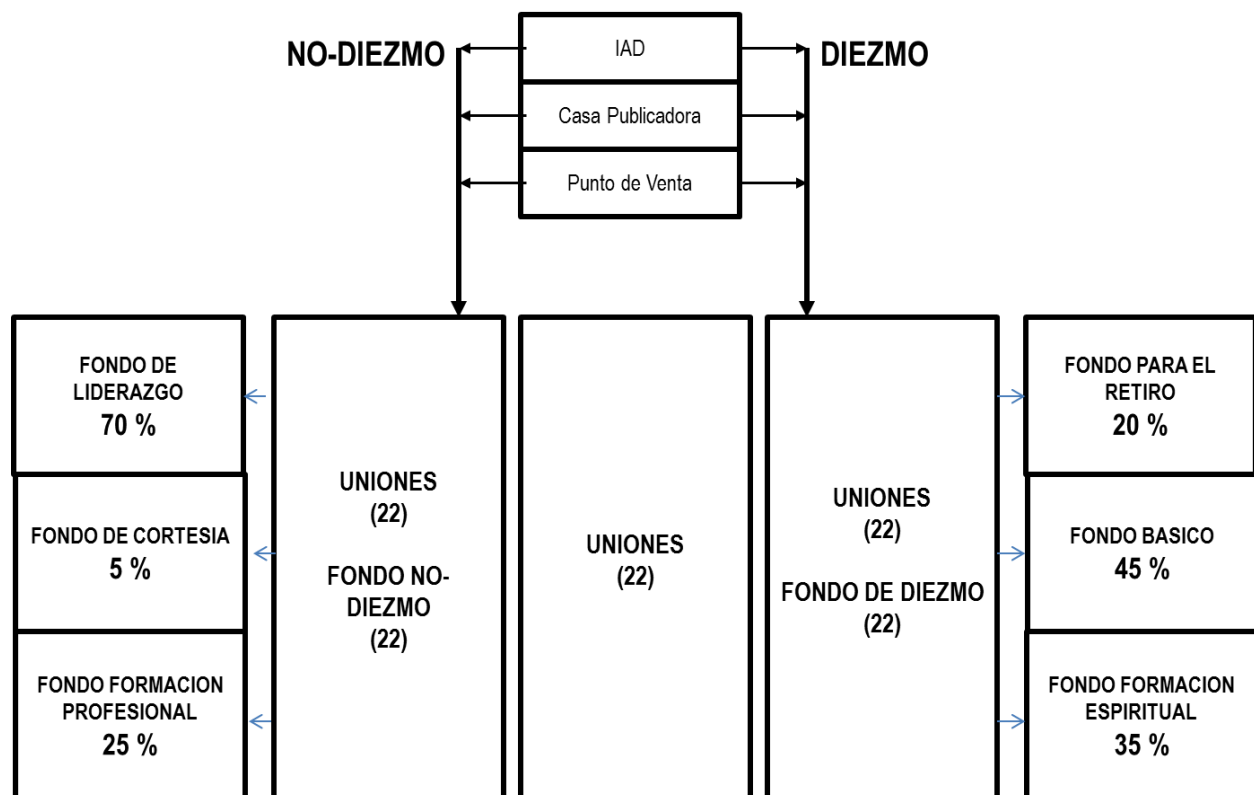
NO-DIEZMO

IAD

Casa Publicadora

Punto de Venta

DIEZMO

FONDO DE LIDERAZGO
70 %

FONDO DE CORTESIA
5 %

FONDO FORMACION PROFESIONAL
25 %

UNIONES
(22)

FONDO NO-DIEZMO
(22)

UNIONES
(22)

UNIONES
(22)

FONDO DE DIEZMO
(22)

FONDO PARA EL RETIRO
20 %

FONDO BASICO
45 %

FONDO FORMACION ESPIRITUAL
35 %